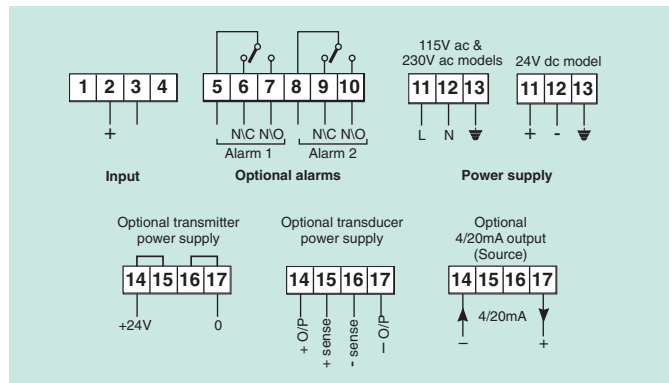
| 1 | 2 | 3 | 4 |
|---|---|---|---|

+

Input

| 5 | 6 | 7 | 8 | 9 | 10 |
|---|---|---|---|---|---|

N\C N\O N\C N\O

Alarm 1 Alarm 2

Optional alarms

115V ac & 230V ac models

| 11 | 12 | 13 |
|---|---|---|

L N

24V dc model

| 11 | 12 | 13 |
|---|---|---|

+ -

Power supply

Optional transmitter power supply

| 14 | 15 | 16 | 17 |
|---|---|---|---|

+24V 0

Optional transducer power supply

| 14 | 15 | 16 | 17 |
|---|---|---|---|

+ O/P + sense - sense – O/P

Optional 4/20mA output (Source)

| 14 | 15 | 16 | 17 |
|---|---|---|---|

4/20mA

– +